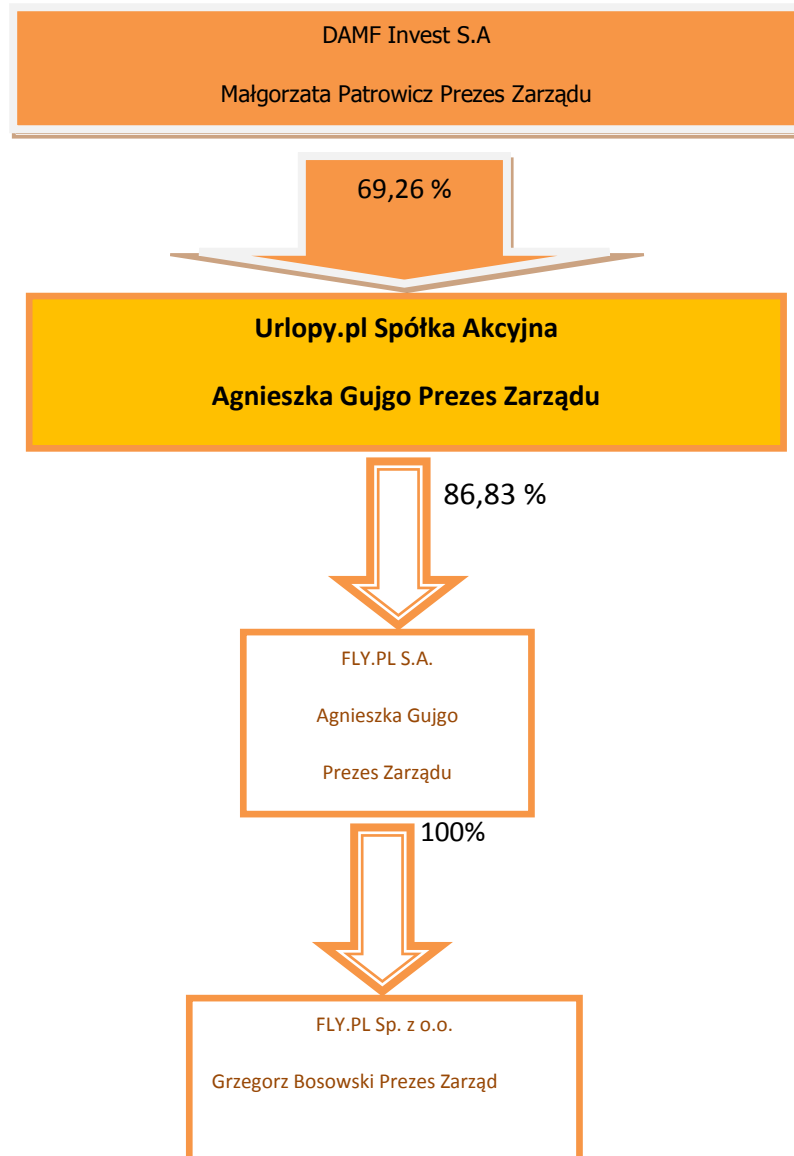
DAMF Invest S.A

Małgorzata Patrowicz Prezes Zarządu

69,26 %

Urlopy.pl Spółka Akcyjna

Agnieszka Gujgo Prezes Zarządu

86,83 %

FLY.PL S.A.

Agnieszka Gujgo

Prezes Zarządu

100%

FLY.PL Sp. z o.o.

Grzegorz Bosowski Prezes Zarząd